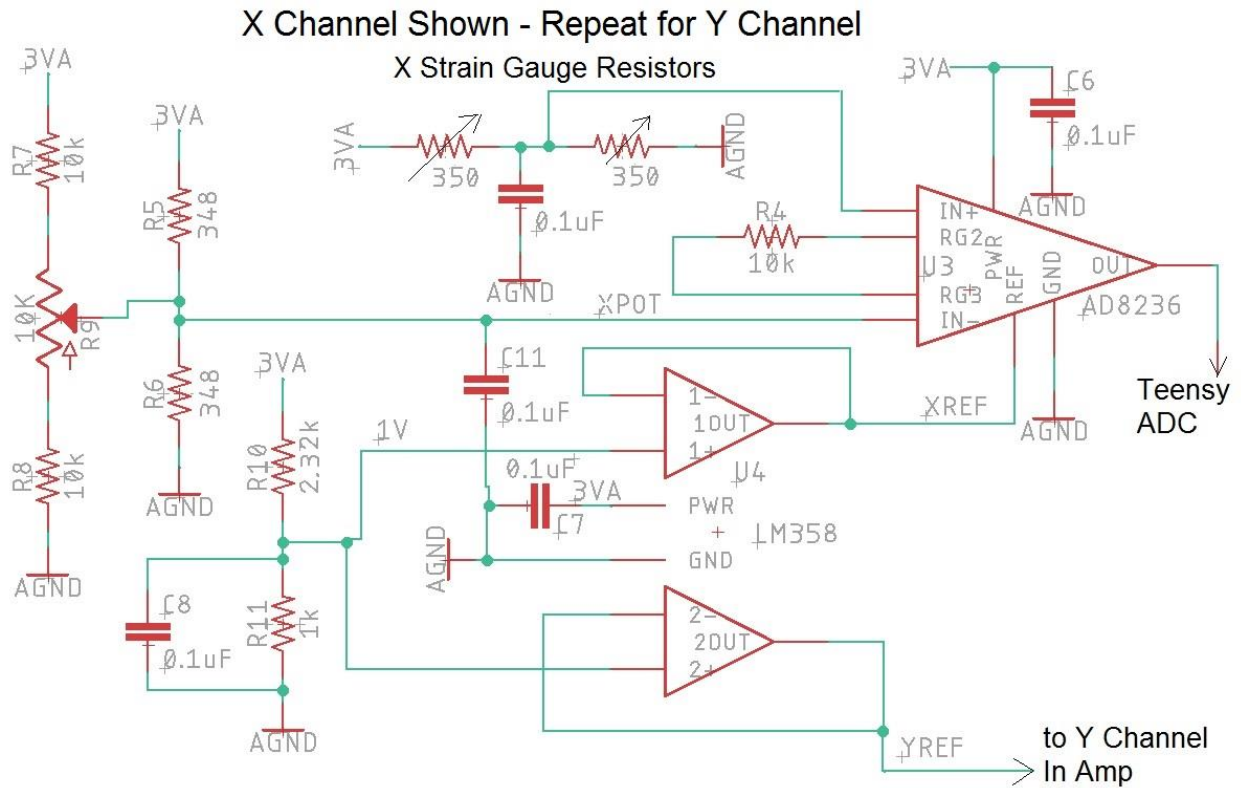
X Channel Shown - Repeat for Y Channel

X Strain Gauge Resistors

3VA
R7
10k
10K
R9
R8
10k
AGND

3VA
R5
348
R6
348
AGND

3VA
350
350
AGND
0.1uF
AGND

3VA
C6
0.1uF
AGND

R4
10k
IN+
RG2
RG3
IN-
PWR
REF
GND
OUT
U3
AD8236
XPOT

Teensy ADC

C11
0.1uF
1-
1OUT
1+
XREF
AGND

3VA
R10
2.32k
1V
0.1uF
3VA
C7
PWR
U4
LM358
GND
AGND

C8
0.1uF
R11
1k
AGND

2-
2OUT
2+
YREF

to Y Channel In Amp